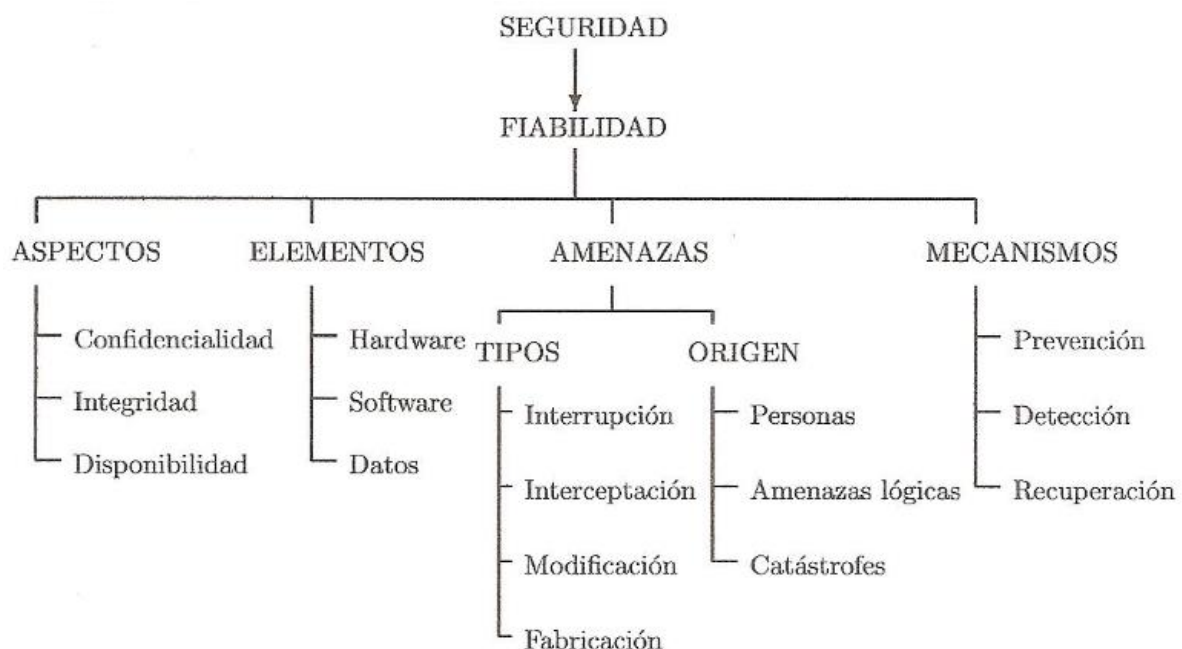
SEGURIDAD

FIABILIDAD

ASPECTOS
Confidencialidad
Integridad
Disponibilidad

ELEMENTOS
Hardware
Software
Datos

AMENAZAS

TIPOS
Interrupción
Interceptación
Modificación
Fabricación

ORIGEN
Personas
Amenazas lógicas
Catástrofes

MECANISMOS
Prevención
Detección
Recuperación